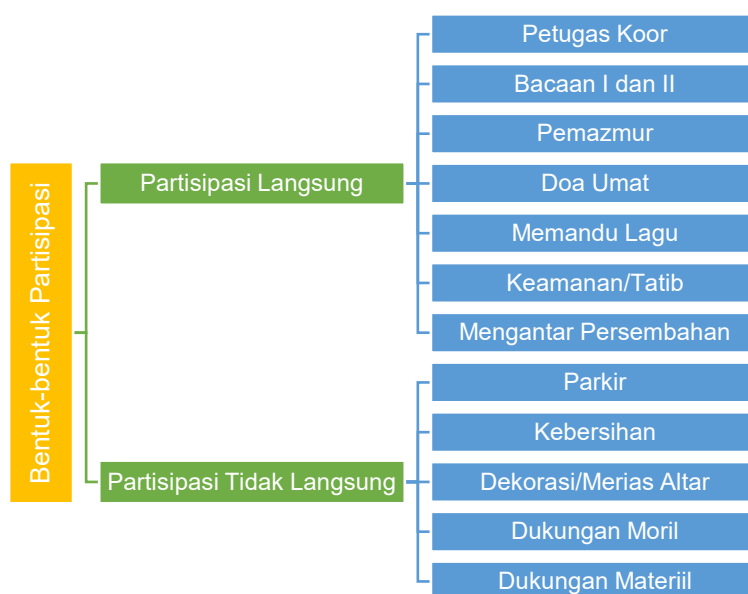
Bentuk-bentuk Partisipasi

Partisipasi Langsung

Petugas Koor

Bacaan I dan II

Pemazmur

Doa Umat

Memandu Lagu

Keamanan/Tatib

Mengantar Persembahan

Partisipasi Tidak Langsung

Parkir

Kebersihan

Dekorasi/Merias Altar

Dukungan Moril

Dukungan Materiil